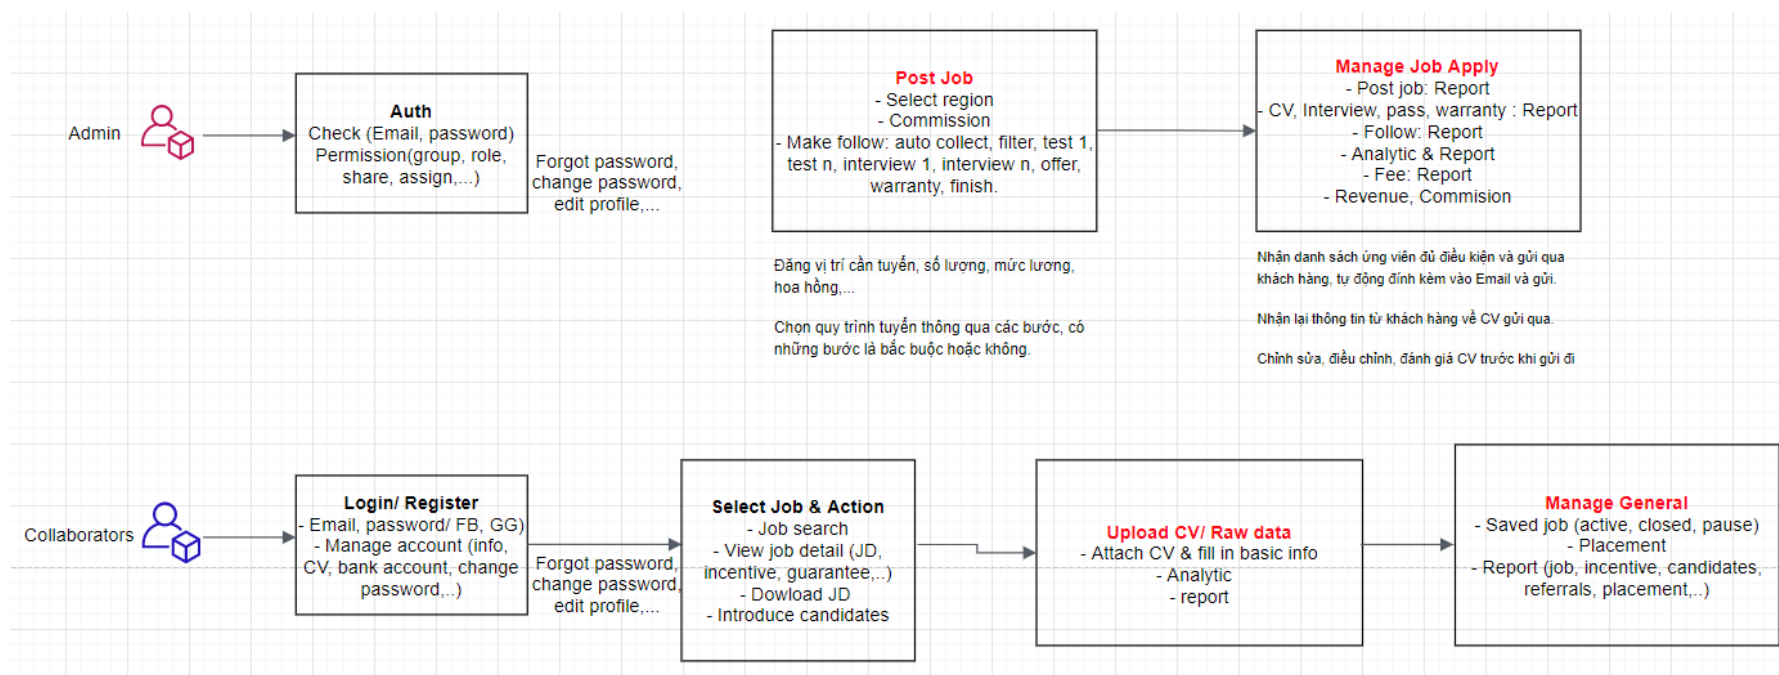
Admin

Auth
Check (Email, password)
Permission(group, role, share, assign,...)

Forgot password, change password, edit profile,...

Post Job
- Select region
- Commission
- Make follow: auto collect, filter, test 1, test n, interview 1, interview n, offer, warranty, finish.

Manage Job Apply
- Post job: Report
- CV, Interview, pass, warranty : Report
- Follow: Report
- Analytic & Report
- Fee: Report
- Revenue, Commision

Đăng vị trí cần tuyển, số lượng, mức lương, hoa hồng,...

Chọn quy trình tuyển thông qua các bước, có những bước là bắc buộc hoặc không.

Nhận danh sách ứng viên đủ điều kiện và gửi qua khách hàng, tự động đính kèm vào Email và gửi.

Nhận lại thông tin từ khách hàng về CV gửi qua.

Chỉnh sửa, điều chỉnh, đánh giá CV trước khi gửi đi

Collaborators

Login/ Register
- Email, password/ FB, GG)
- Manage account (info, CV, bank account, change password,..)

Forgot password, change password, edit profile,...

Select Job & Action
- Job search
- View job detail (JD, incentive, guarantee,..)
- Dowload JD
- Introduce candidates

Upload CV/ Raw data
- Attach CV & fill in basic info
- Analytic
- report

Manage General
- Saved job (active, closed, pause)
- Placement
- Report (job, incentive, candidates, referrals, placement,..)